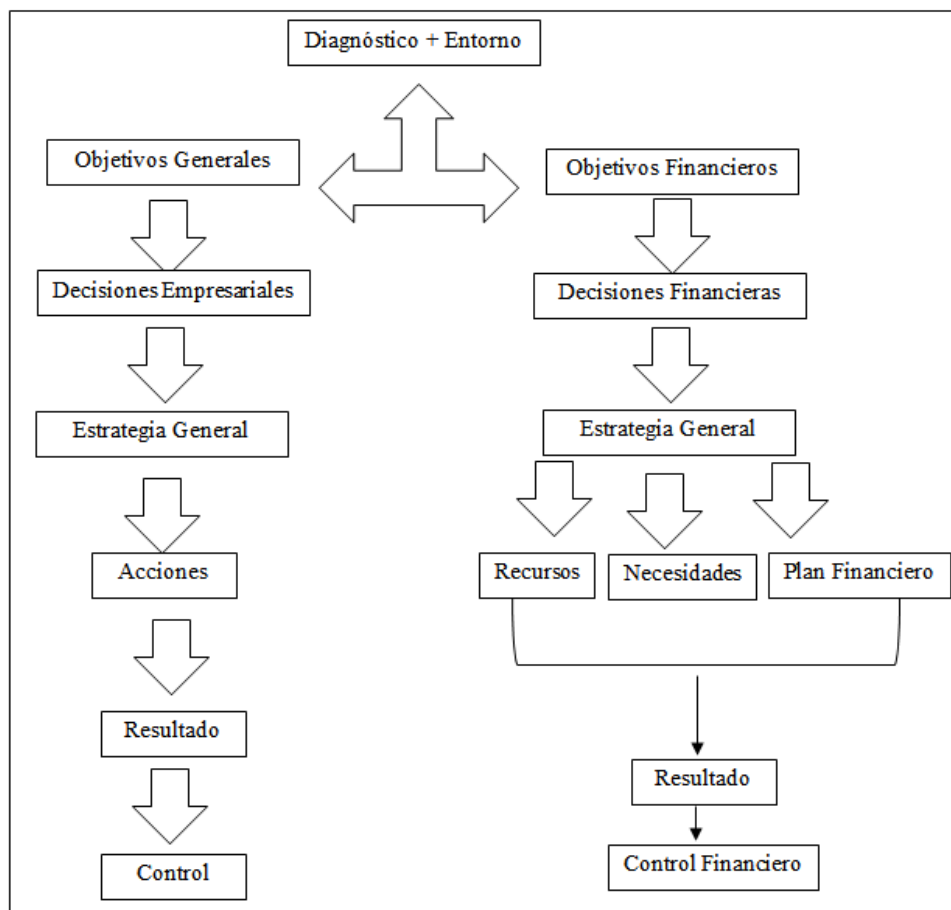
Diagnóstico + Entorno

Objetivos Generales

Decisiones Empresariales

Estrategia General

Acciones

Resultado

Control

Objetivos Financieros

Decisiones Financieras

Estrategia General

Recursos

Necesidades

Plan Financiero

Resultado

Control Financiero